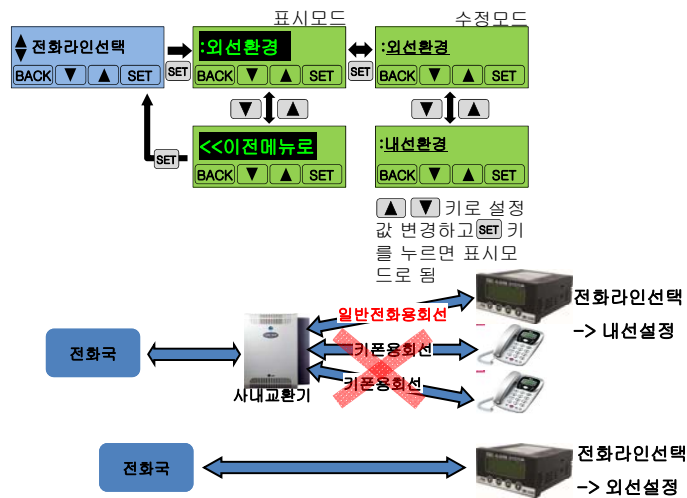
표시모드

수정모드

▲▼ 전화라인선택

BACK ▼ ▲ SET

SET

:외선환경

BACK ▼ ▲ SET

SET

:외선환경

BACK ▼ ▲ SET

▼ ▲

▼ ▲

SET

<<이전메뉴로

BACK ▼ ▲ SET

:내선환경

BACK ▼ ▲ SET

▲ ▼ 키로 설정 값 변경하고 SET 키를 누르면 표시모드로 됨

전화국

사내교환기

일반전화용회선

키폰용회선

키폰용회선

전화라인선택 -> 내선설정

전화국

전화라인선택 -> 외선설정